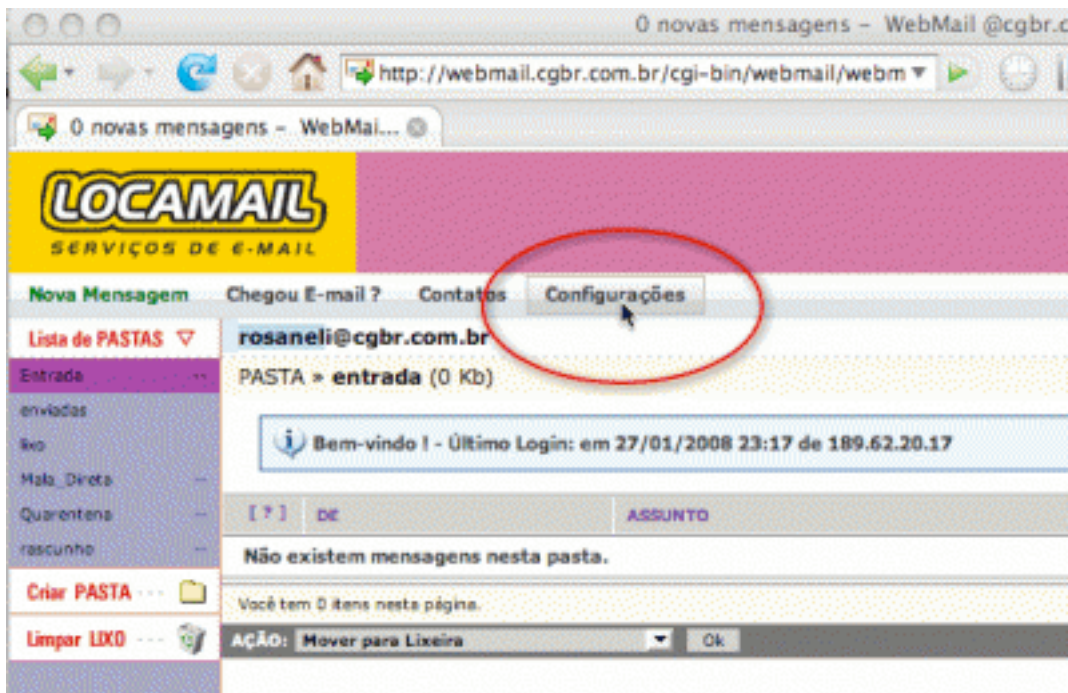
0 novas mensagens – WebMail @cgbr.c

http://webmail.cgbr.com.br/cgi-bin/webmail/webm

0 novas mensagens – WebMai...

LOCAMAIL
SERVIÇOS DE E-MAIL

Nova Mensagem Chegou E-mail ? Contatos Configurações

Lista de PASTAS

rosaneli@cgbr.com.br

Entrada

PASTA » entrada (0 Kb)

enviadas

lixo

Bem-vindo ! - Último Login: em 27/01/2008 23:17 de 189.62.20.17

Mala_Direta

Quarentena

| [ ? ] | DE | ASSUNTO |
|---|---|---|

rascunho

Não existem mensagens nesta pasta.

Criar PASTA

Você tem 0 itens nesta página.

Limpar LIXO

AÇÃO: Mover para Lixeira Ok